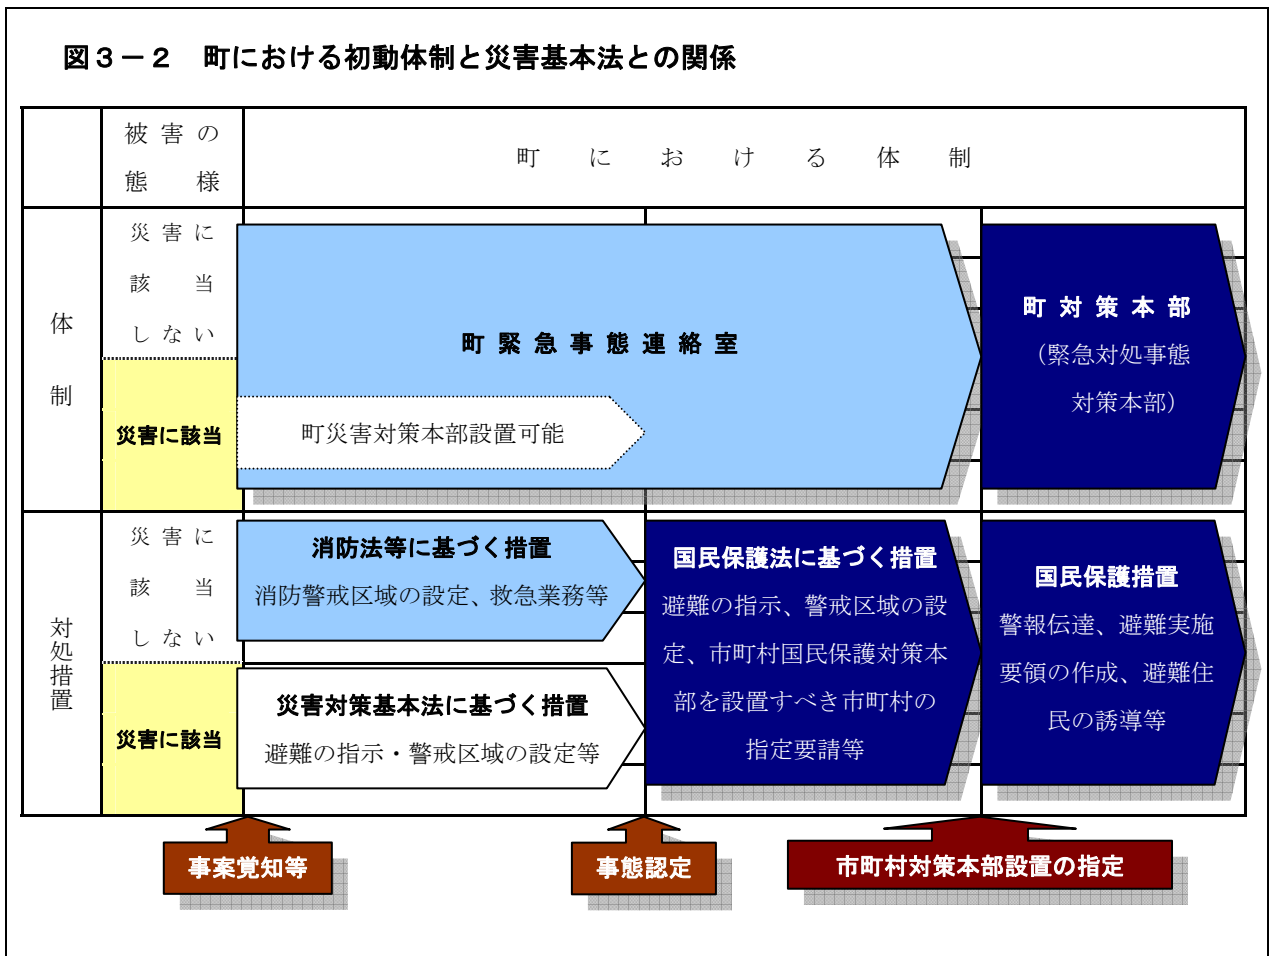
図３－２　町における初動体制と災害基本法との関係

被害の態様

町における体制

体制

災害に該当しない

災害に該当

町緊急事態連絡室

町災害対策本部設置可能

町対策本部

（緊急対処事態対策本部）

対処措置

災害に該当しない

災害に該当

消防法等に基づく措置

消防警戒区域の設定、救急業務等

災害対策基本法に基づく措置

避難の指示・警戒区域の設定等

国民保護法に基づく措置

避難の指示、警戒区域の設定、市町村国民保護対策本部を設置すべき市町村の指定要請等

国民保護措置

警報伝達、避難実施要領の作成、避難住民の誘導等

事案覚知等

事態認定

市町村対策本部設置の指定